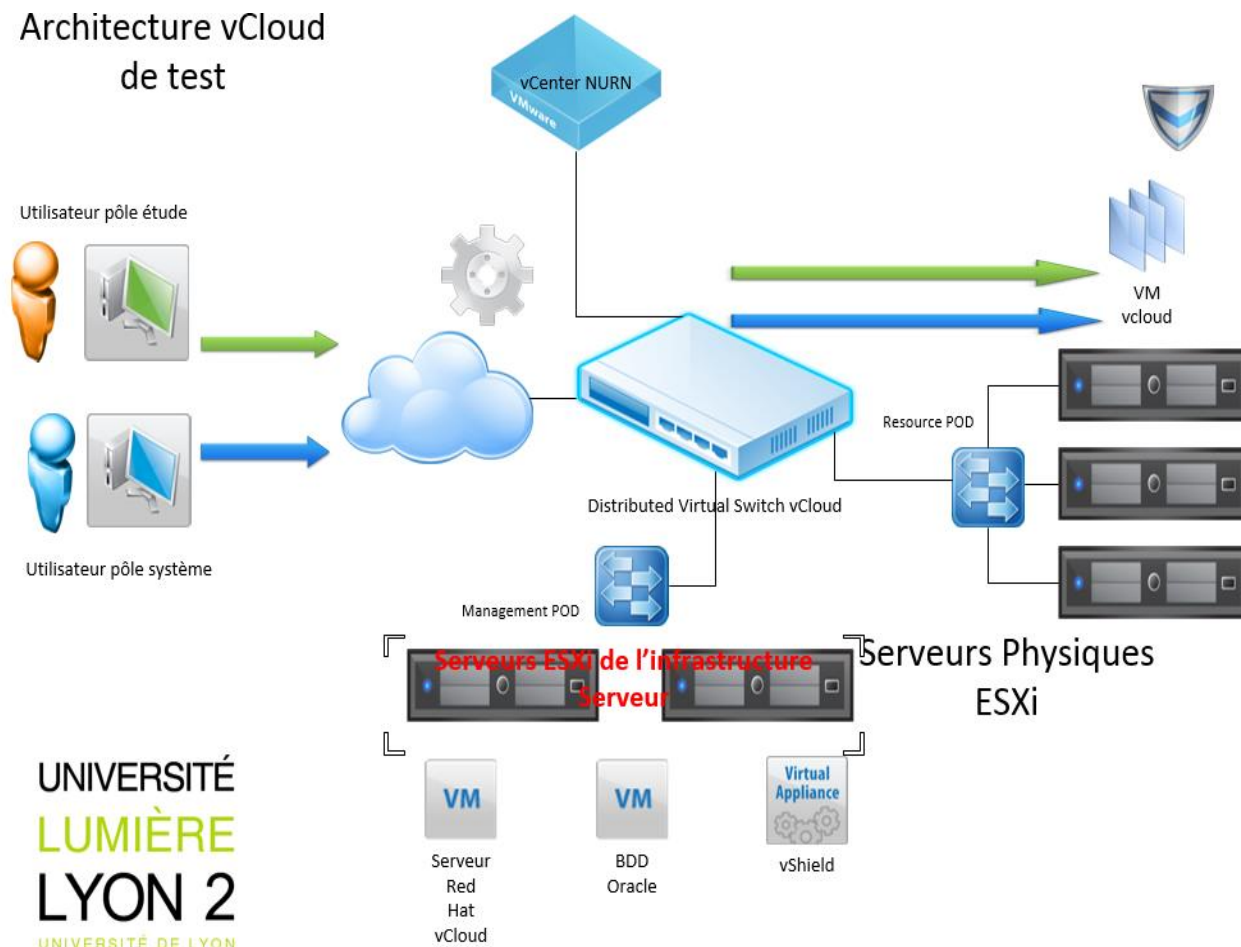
Architecture vCloud de test

vCenter NURN

VMware

Utilisateur pôle étude

VM
vcloud

Resource POD

Distributed Virtual Switch vCloud

Utilisateur pôle système

Management POD

Serveurs ESXi de l'infrastructure Serveur

Serveurs Physiques ESXi

UNIVERSITÉ
LUMIÈRE
LYON 2
UNIVERSITÉ DE LYON

VM
Serveur Red Hat vCloud

VM
BDD Oracle

Virtual Appliance
vShield